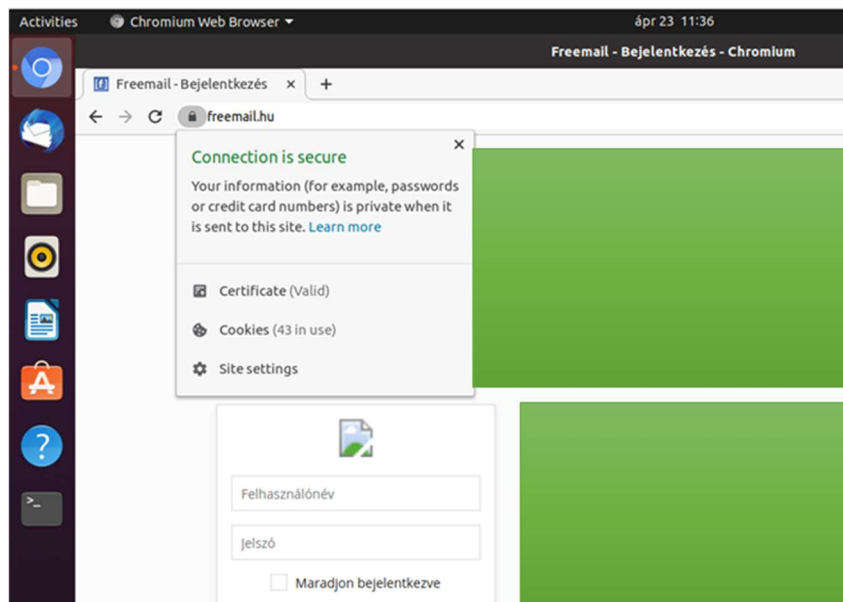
Activities Chromium Web Browser ápr 23 11:36

Freemail - Bejelentkezés - Chromium

Freemail - Bejelentkezés ×

+

freemail.hu

Connection is secure

×

Your information (for example, passwords or credit card numbers) is private when it is sent to this site. Learn more

Certificate (Valid)

Cookies (43 in use)

Site settings

Felhasználónév

Jelszó

Maradjon bejelentkezve